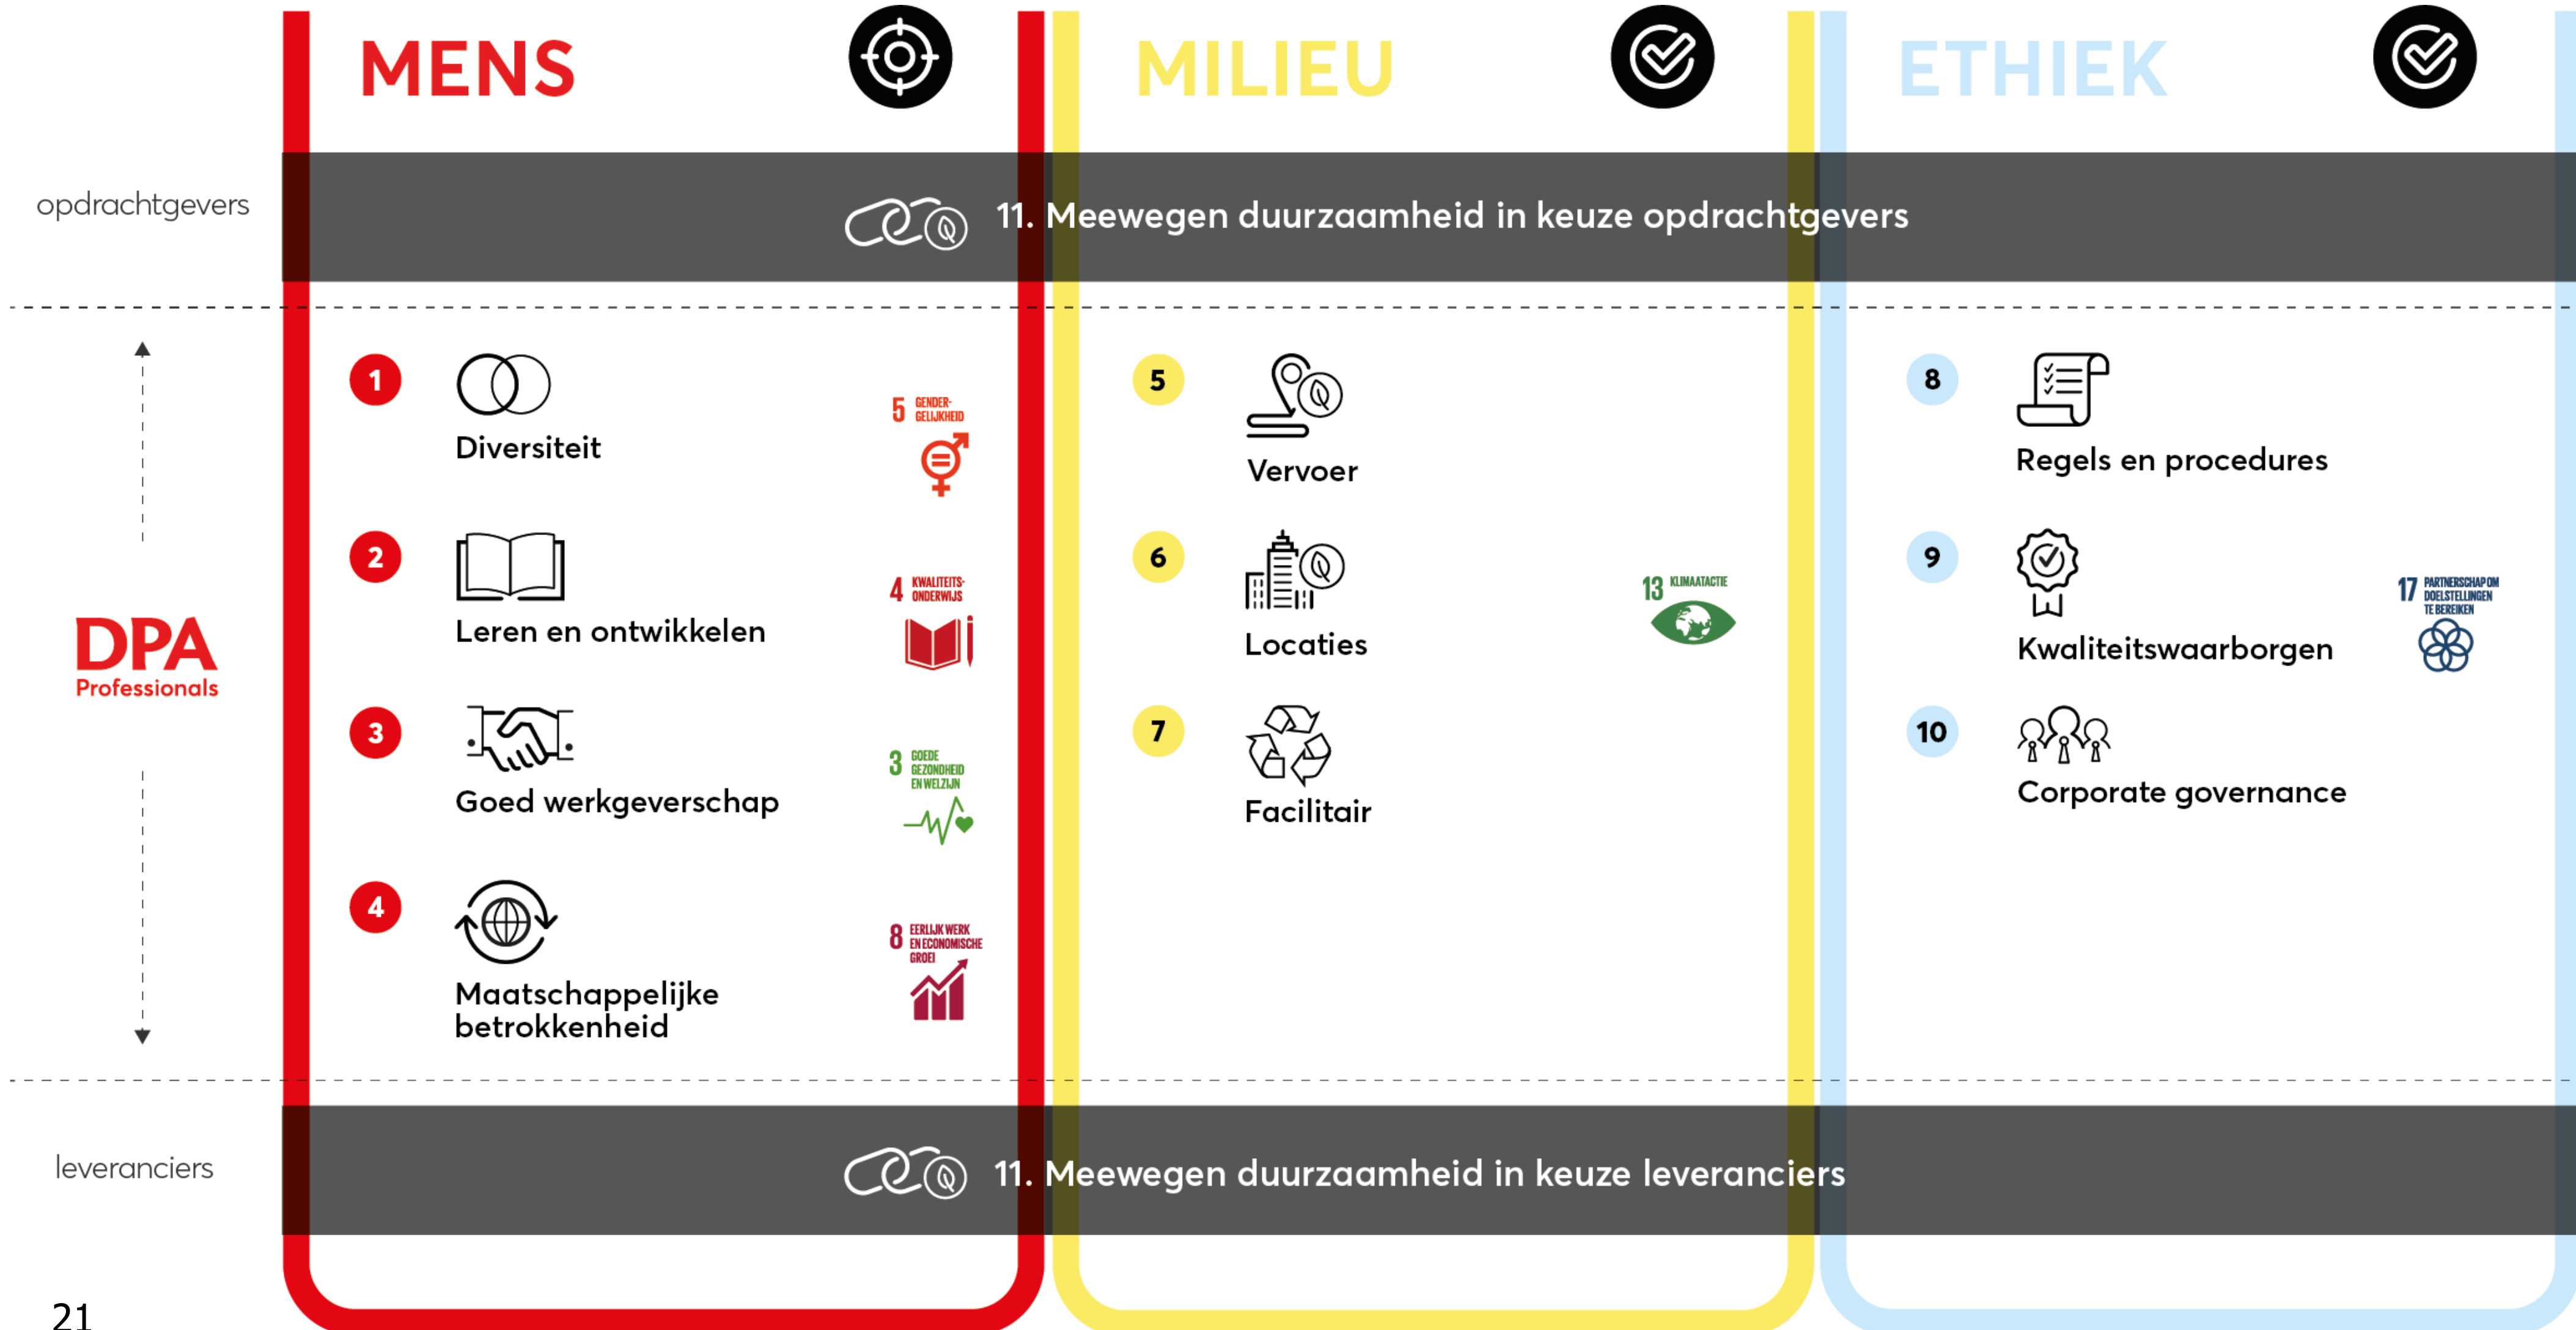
MENS

MILIEU

ETHIEK

opdrachtgevers

11. Meewegen duurzaamheid in keuze opdrachtgevers

DPA Professionals

1 Diversiteit

5 GENDER-GELIJKHEID

2 Leren en ontwikkelen

4 KWALITEITS-ONDERWIJS

3 Goed werkgeverschap

3 GOEDE GEZONDHEID EN WELZIJN

4 Maatschappelijke betrokkenheid

8 EERLIJK WERK EN ECONOMISCHE GROEI

5 Vervoer

6 Locaties

7 Facilitair

13 KLIMAATACTIE

8 Regels en procedures

9 Kwaliteitswaarborgen

17 PARTNERSCHAP OM DOELSTELLINGEN TE BEREIKEN

10 Corporate governance

leveranciers

11. Meewegen duurzaamheid in keuze leveranciers

21